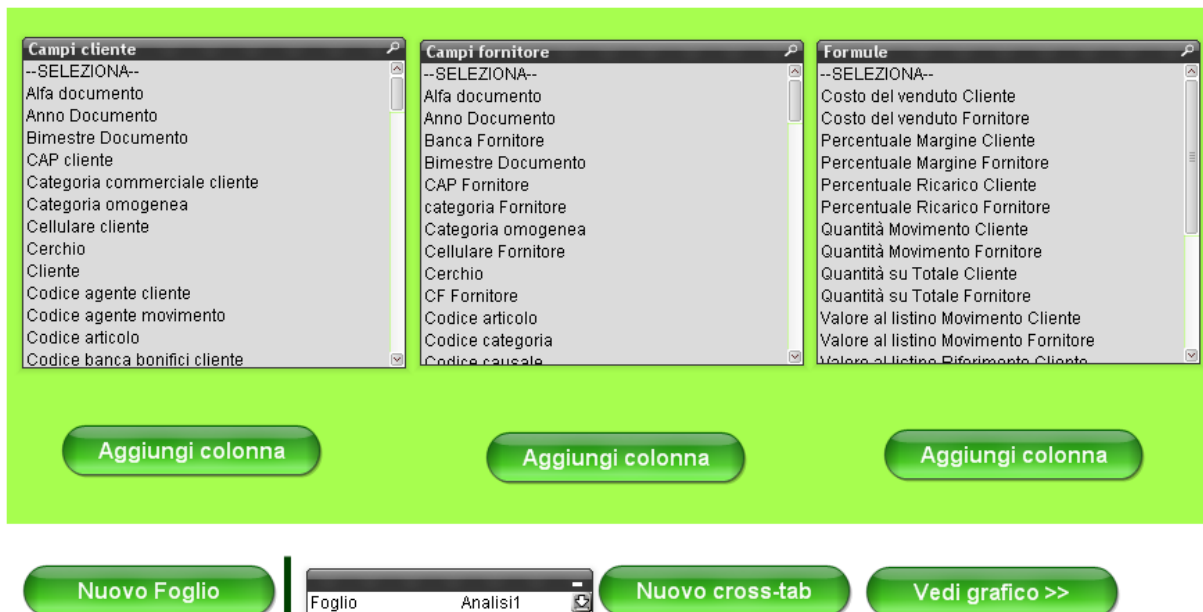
Campi cliente
--SELEZIONA--
Alfa documento
Anno Documento
Bimestre Documento
CAP cliente
Categoria commerciale cliente
Categoria omogenea
Cellulare cliente
Cerchio
Cliente
Codice agente cliente
Codice agente movimento
Codice articolo
Codice banca bonifici cliente

Campi fornitore
--SELEZIONA--
Alfa documento
Anno Documento
Banca Fornitore
Bimestre Documento
CAP Fornitore
categoria Fornitore
Categoria omogenea
Cellulare Fornitore
Cerchio
CF Fornitore
Codice articolo
Codice categoria
Codice causale

Formule
--SELEZIONA--
Costo del venduto Cliente
Costo del venduto Fornitore
Percentuale Margine Cliente
Percentuale Margine Fornitore
Percentuale Ricarico Cliente
Percentuale Ricarico Fornitore
Quantità Movimento Cliente
Quantità Movimento Fornitore
Quantità su Totale Cliente
Quantità su Totale Fornitore
Valore al listino Movimento Cliente
Valore al listino Movimento Fornitore
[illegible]

Aggiungi colonna

Aggiungi colonna

Aggiungi colonna

Nuovo Foglio

Foglio Analisi1

Nuovo cross-tab

Vedi grafico >>